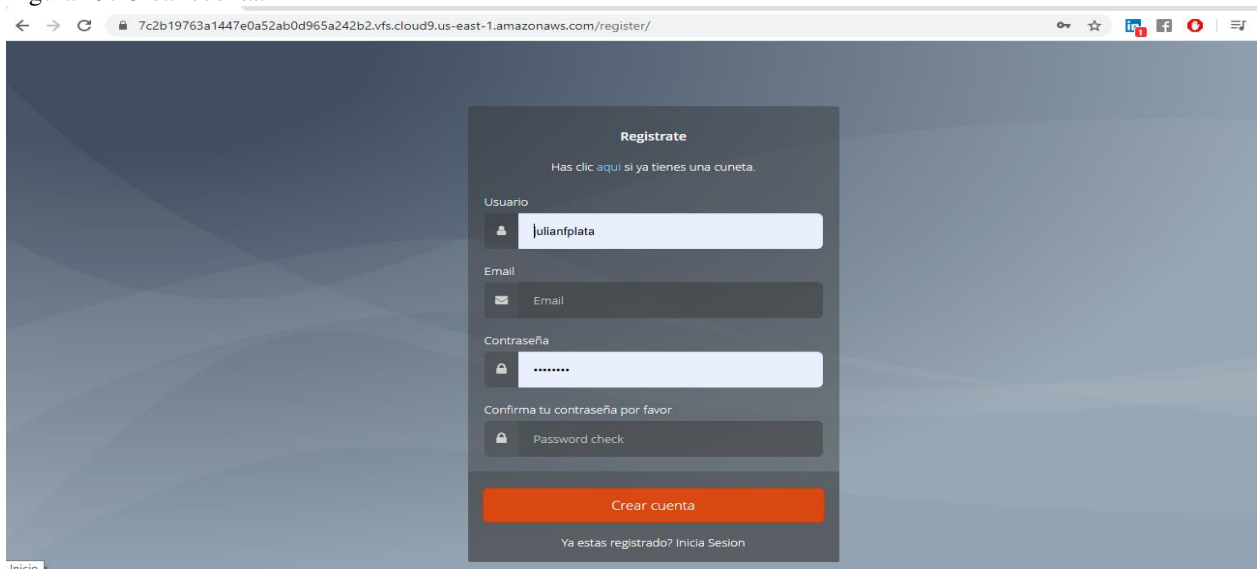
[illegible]

7c2b19763a1447e0a52ab0d965a242b2.vfs.cloud9.us-east-1.amazonaws.com/register/

Registrate

Has clic aqui si ya tienes una cuneta.

Usuario

julianfplata

Email

Email

Contraseña

••••••••

Confirma tu contraseña por favor

Password check

Crear cuenta

Ya estas registrado? Inicia Sesion

Inicio